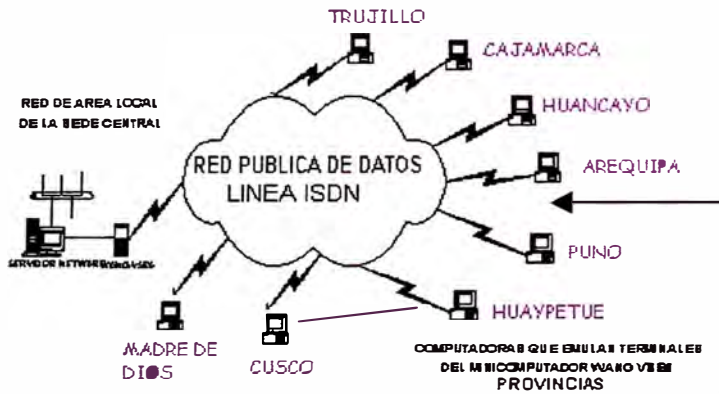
TRUJILLO

CAJAMARCA

RED DE AREA LOCAL DE LA SEDE CENTRAL

HUANCAYO

RED PUBLICA DE DATOS
LINEA ISDN

AREQUIPA

SERVIDOR NETWARE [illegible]

PUNO

HUAYPETUE

MADRE DE DIOS

CUSCO

COMPUTADORAS QUE EMULAN TERMINALES DEL MINICOMPUTADOR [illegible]
PROVINCIAS